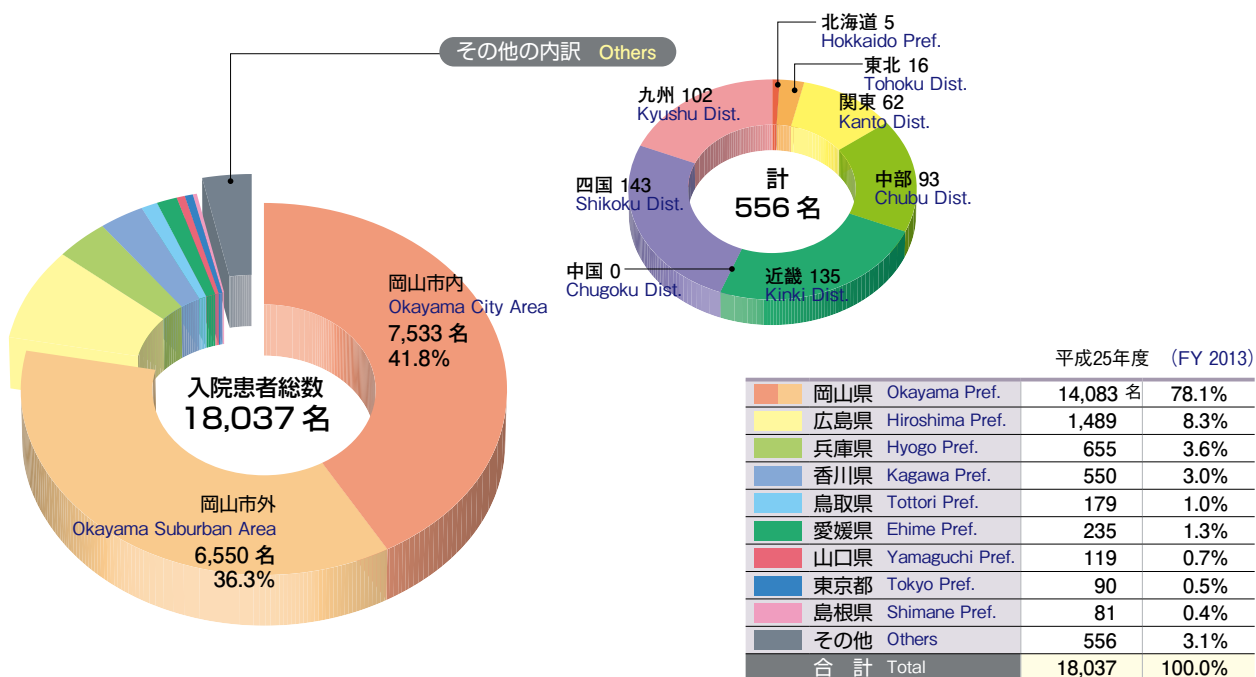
その他の内訳 Others

北海道 5
Hokkaido Pref.
東北 16
Tohoku Dist.
関東 62
Kanto Dist.
九州 102
Kyushu Dist.
中部 93
Chubu Dist.
四国 143
Shikoku Dist.
計
556 名
中国 0
Chugoku Dist.
近畿 135
Kinki Dist.

岡山市内
Okayama City Area
7,533 名
41.8%

入院患者総数
18,037 名

岡山市外
Okayama Suburban Area
6,550 名
36.3%

平成25年度 (FY 2013)

| | | | |
|---|---|---|---|
| 岡山県 | Okayama Pref. | 14,083 名 | 78.1% |
| 広島県 | Hiroshima Pref. | 1,489 | 8.3% |
| 兵庫県 | Hyogo Pref. | 655 | 3.6% |
| 香川県 | Kagawa Pref. | 550 | 3.0% |
| 鳥取県 | Tottori Pref. | 179 | 1.0% |
| 愛媛県 | Ehime Pref. | 235 | 1.3% |
| 山口県 | Yamaguchi Pref. | 119 | 0.7% |
| 東京都 | Tokyo Pref. | 90 | 0.5% |
| 島根県 | Shimane Pref. | 81 | 0.4% |
| その他 | Others | 556 | 3.1% |
| 合　計 | Total | 18,037 | 100.0% |